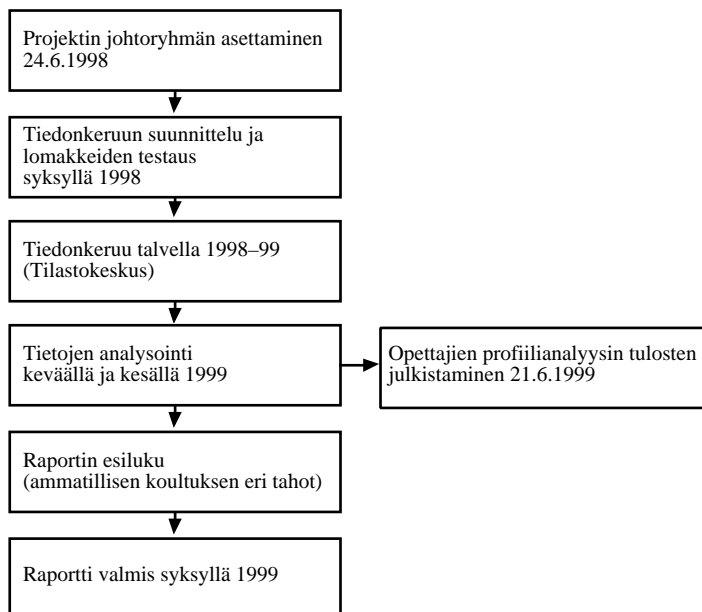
Projektin johtoryhmän asettaminen 24.6.1998

Tiedonkeruun suunnittelu ja lomakkeiden testaus syksyllä 1998

Tiedonkeruu talvella 1998–99 (Tilastokeskus)

Tietojen analysointi keväällä ja kesällä 1999

Opettajien profiilianalyysin tulosten julkistaminen 21.6.1999

Raportin esiluku (ammatillisen koultuksen eri tahot)

Raportti valmis syksyllä 1999